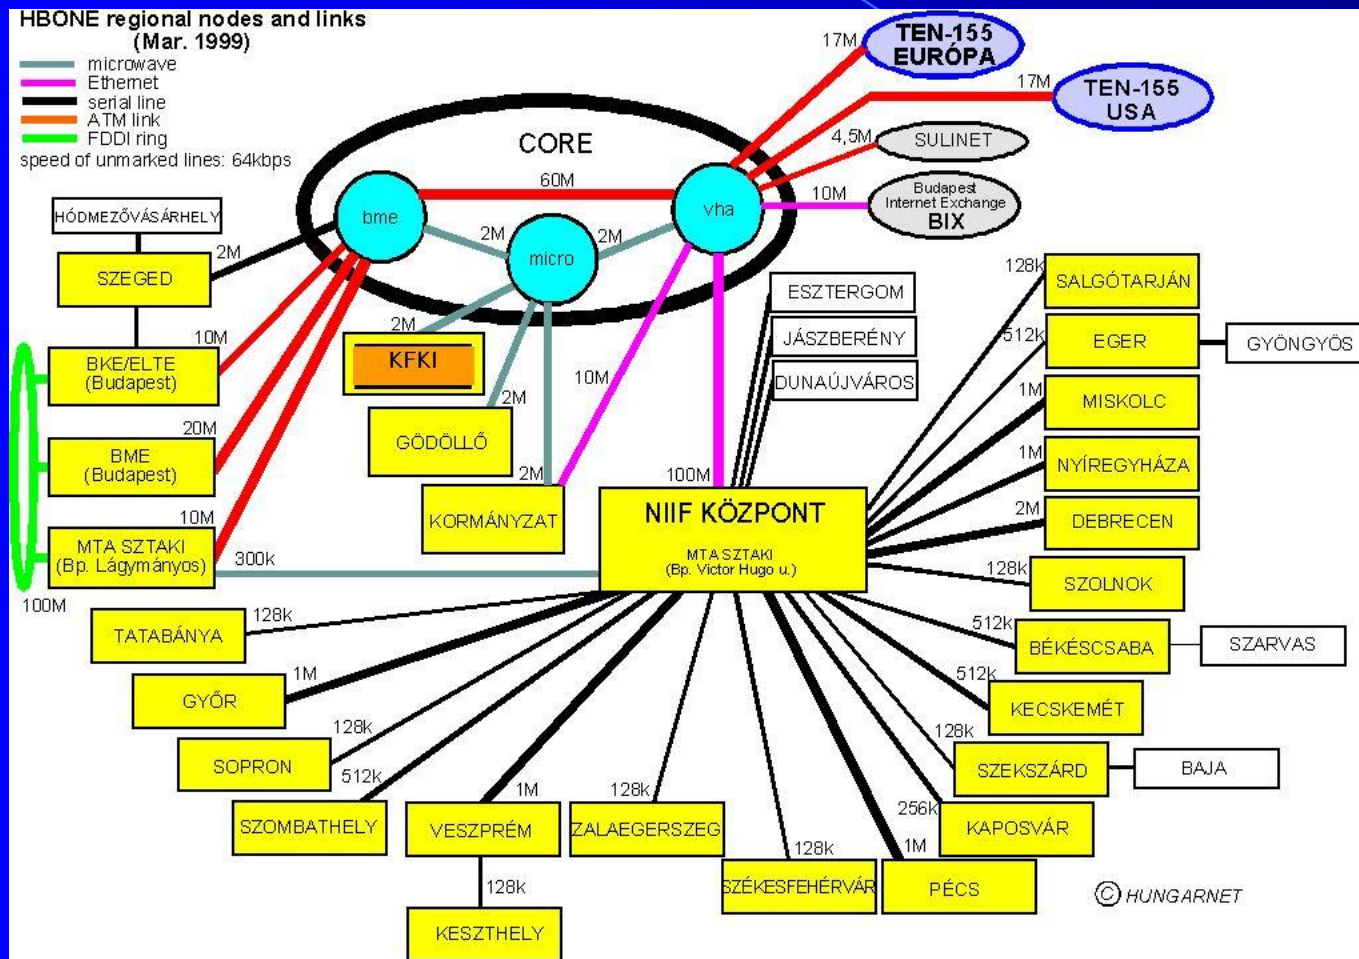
HBONE regional nodes and links
(Mar. 1999)
microwave
Ethernet
serial line
ATM link
FDDI ring
speed of unmarked lines: 64kbps

CORE
17M TEN-155 EURÓPA
17M TEN-155 USA
4,5M SULINET
10M Budapest Internet Exchange BIX
60M
bme
vha
micro
2M
2M
HÓDMEZŐVÁSÁRHELY
2M
SZEGED
10M
BKE/ELTE (Budapest)
20M
BME (Budapest)
10M
MTA SZTAKI (Bp. Lágymányos)
300k
100M
2M
KFKI
2M
GÖDÖLLŐ
2M
KORMÁNYZAT
10M
100M
ESZTERGOM
JÁSZBERÉNY
DUNAÚJVÁROS
NIIF KÖZPONT
MTA SZTAKI (Bp. Victor Hugo u.)
128k SALGÓTARJÁN
512k EGER
GYÖNGYÖS
1M MISKOLC
1M NYÍREGYHÁZA
2M DEBRECEN
128k SZOLNOK
512k BÉKÉSCSABA
SZARVAS
512k KECSKEMÉT
128k SZEKSZÁRD
BAJA
256k KAPOSVÁR
1M PÉCS
128k SZÉKESFEHÉRVÁR
128k ZALAEGERSZEG
1M VESZPRÉM
128k
KESZTHELY
512k SZOMBATHELY
128k SOPRON
1M GYŐR
128k TATABÁNYA
© HUNGARNET